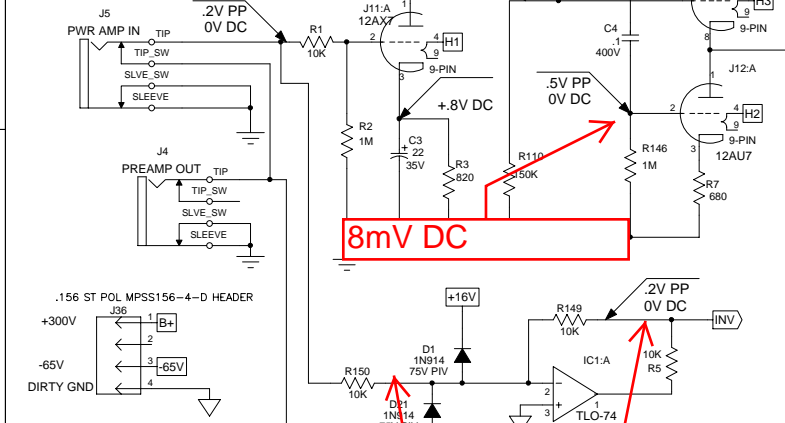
.2V PP
0V DC

J5
PWR AMP IN
TIP
TIP_SW
SLVE_SW
SLEEVE

R1
10K

J11:A
12AX7
1
2
3
4
5
H1
9-PIN

R2
1M

C3
22
35V

+.8V DC

R3
820

J4
PREAMP OUT
TIP
TIP_SW
SLVE_SW
SLEEVE

C4
.1
400V

H3
9
8
9-PIN

.5V PP
0V DC

J12:A
7
6
4
5
9
H2
9-PIN
12AU7

R110
150K

R146
1M

R7
680

8mV DC

.156 ST POL MPSS156-4-D HEADER
J36
+300V
1
B+
2
-65V
3
-65V
DIRTY GND
4

+16V

D1
1N914
75V PIV

R150
10K

D21
1N914

R149
10K

.2V PP
0V DC

INV

10K
R5

IC1:A
2
3
1
TLO-74